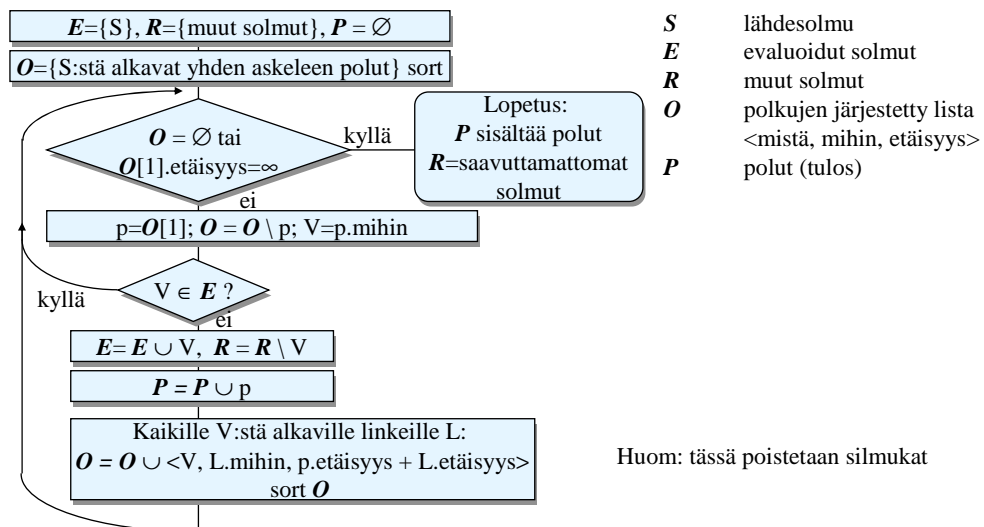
$\boldsymbol{E}$={S}, $\boldsymbol{R}$={muut solmut}, $\boldsymbol{P} = \varnothing$

$\boldsymbol{O}$={S:stä alkavat yhden askeleen polut} sort

$\boldsymbol{O} = \varnothing$ tai
$\boldsymbol{O}$[1].etäisyys=$\infty$

kyllä

Lopetus:
$\boldsymbol{P}$ sisältää polut
$\boldsymbol{R}$=saavuttamattomat solmut

ei

p=$\boldsymbol{O}$[1]; $\boldsymbol{O} = \boldsymbol{O} \setminus$ p; V=p.mihin

kyllä

V $\in$ $\boldsymbol{E}$ ?

ei

$\boldsymbol{E} = \boldsymbol{E} \cup$ V, $\boldsymbol{R} = \boldsymbol{R} \setminus$ V

$\boldsymbol{P} = \boldsymbol{P} \cup$ p

Kaikille V:stä alkaville linkeille L:
$\boldsymbol{O} = \boldsymbol{O} \cup$ <V, L.mihin, p.etäisyys + L.etäisyys>
sort $\boldsymbol{O}$

**S** lähdesolmu
**E** evaluoidut solmut
**R** muut solmut
**O** polkujen järjestetty lista <mistä, mihin, etäisyys>
**P** polut (tulos)

Huom: tässä poistetaan silmukat